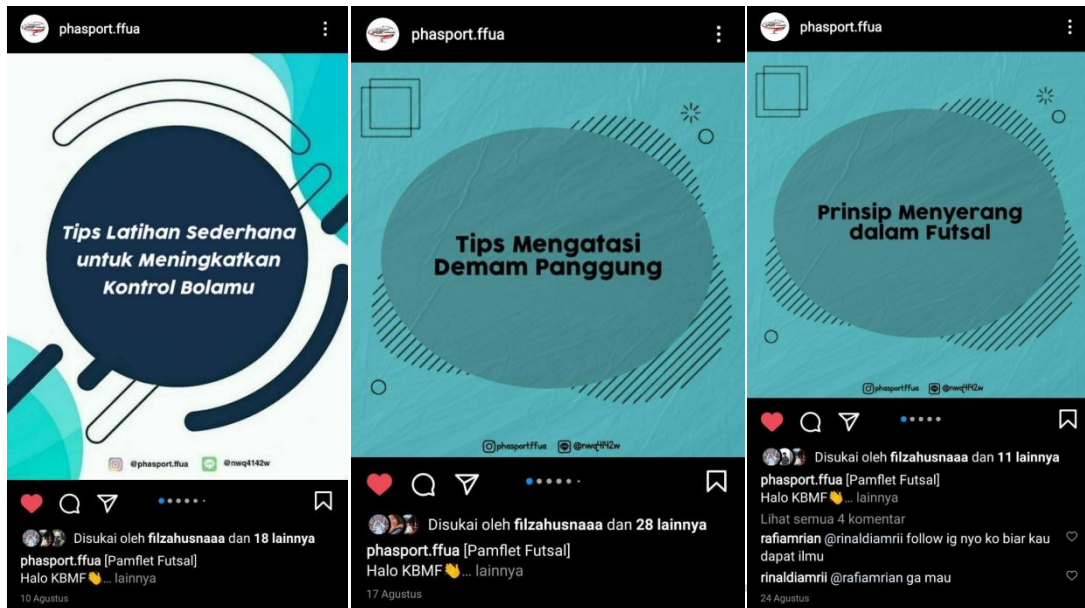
phasport.ffua

Tips Latihan Sederhana untuk Meningkatkan Kontrol Bolamu

@phasport.ffua @nwq4142w

Disukai oleh filzahusnaaa dan 18 lainnya

phasport.ffua [Pamflet Futsal]
Halo KBMF👏... lainnya

10 Agustus

phasport.ffua

Tips Mengatasi Demam Panggung

phasport.ffua @nwq4142w

Disukai oleh filzahusnaaa dan 28 lainnya

phasport.ffua [Pamflet Futsal]
Halo KBMF👏... lainnya

17 Agustus

phasport.ffua

Prinsip Menyerang dalam Futsal

phasport.ffua @nwq4142w

Disukai oleh filzahusnaaa dan 11 lainnya

phasport.ffua [Pamflet Futsal]
Halo KBMF👏... lainnya

Lihat semua 4 komentar

rafiamrian @rinaldiamrii follow ig nyo ko biar kau dapat ilmu

rinaldiamrii @rafiamrian ga mau

24 Agustus